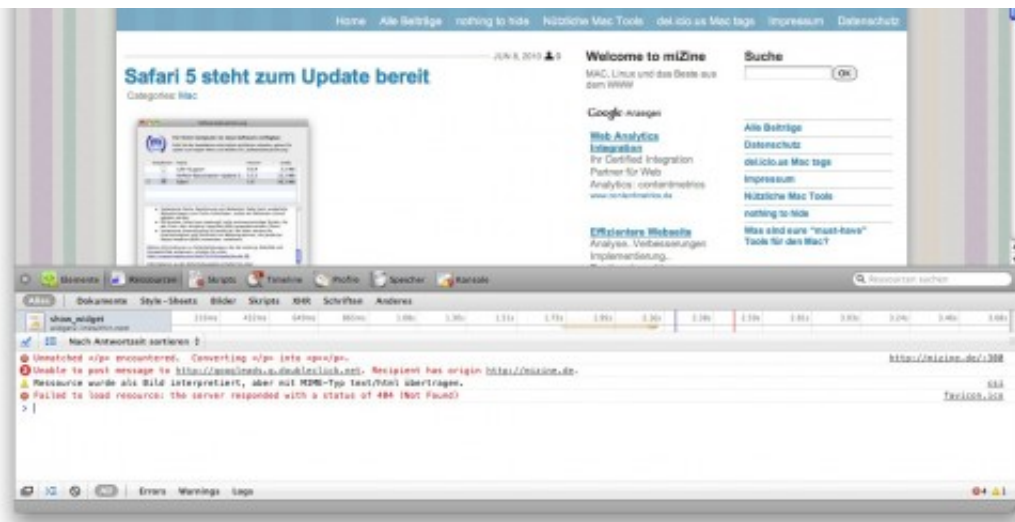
Home Alle Beiträge nothing to hide Nützliche Mac Tools del.icio.us Mac tags Impressum Datenschutz

JUN 8, 2010 8

Safari 5 steht zum Update bereit

Categories: Mac

Welcome to miZine

MAC, Linux und das Beste aus dem WWW

Google Anzeigen

Web Analytics Integration

Ihr Certified Integration Partner für Web Analytics: contentmetrics

www.contentmetrics.de

Effizientere Webseite

Analyse, Verbesserungen Implementierung.

Suche

OK

Alle Beiträge

Datenschutz

del.icio.us Mac tags

Impressum

Nützliche Mac Tools

nothing to hide

Was sind eure "must-have" Tools für den Mac?

Elements Ressourcen Skripts Timeline Profile Speicher Konsole

Ressourcen suchen

Alles Dokumente Style-Sheets Bilder Skripts XHR Schriften Anderes

show_widget

Nach Antwortzeit sortieren

Unmatched </p> encountered. Converting </p> into <p></p>. http://mizine.de/:308

Unable to post message to http://googleads.g.doubleclick.net. Recipient has origin http://mizine.de.

Ressource wurde als Bild interpretiert, aber mit MIME-Typ text/html übertragen. css

Failed to load resource: the server responded with a status of 404 (Not Found) favicon.ico

>

Errors Warnings Logs